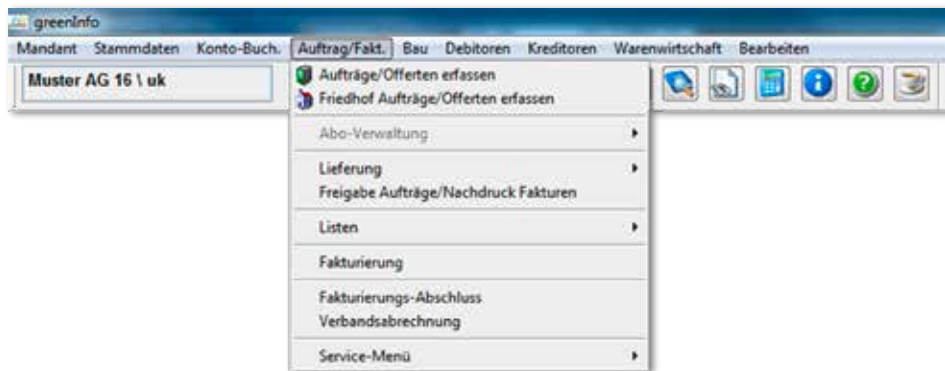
greenInfo

Mandant Stammdaten Konto-Buch. Auftrag/Fakt. Bau Debitoren Kreditoren Warenwirtschaft Bearbeiten

Muster AG 16 \ uk

Aufträge/Offerten erfassen
Friedhof Aufträge/Offerten erfassen

Abo-Verwaltung

Lieferung
Freigabe Aufträge/Nachdruck Fakturen

Listen

Fakturierung

Fakturierungs-Abschluss
Verbandsabrechnung

Service-Menü